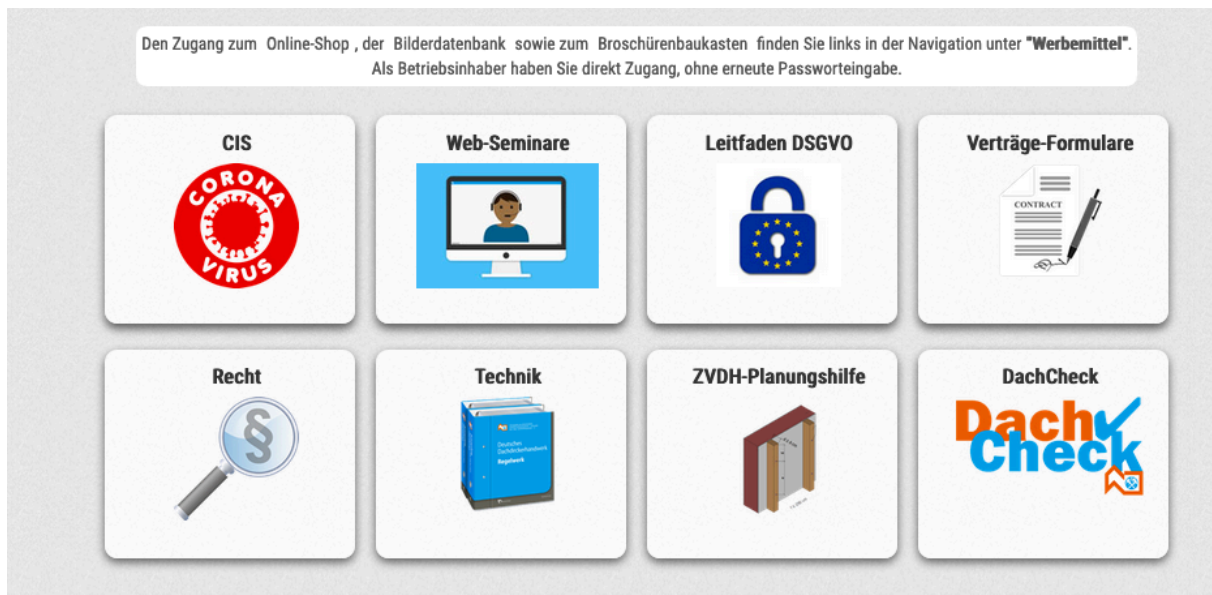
Den Zugang zum Online-Shop , der Bilderdatenbank sowie zum Broschürenbaukasten finden Sie links in der Navigation unter **"Werbemittel"**. Als Betriebsinhaber haben Sie direkt Zugang, ohne erneute Passworteingabe.

CIS

CORONA VIRUS

Web-Seminare

Leitfaden DSGVO

Verträge-Formulare

CONTRACT

Recht

§

Technik

Deutsches Dachdeckerhandwerk Regelwerk

ZVDH-Planungshilfe

DachCheck

Dach Check